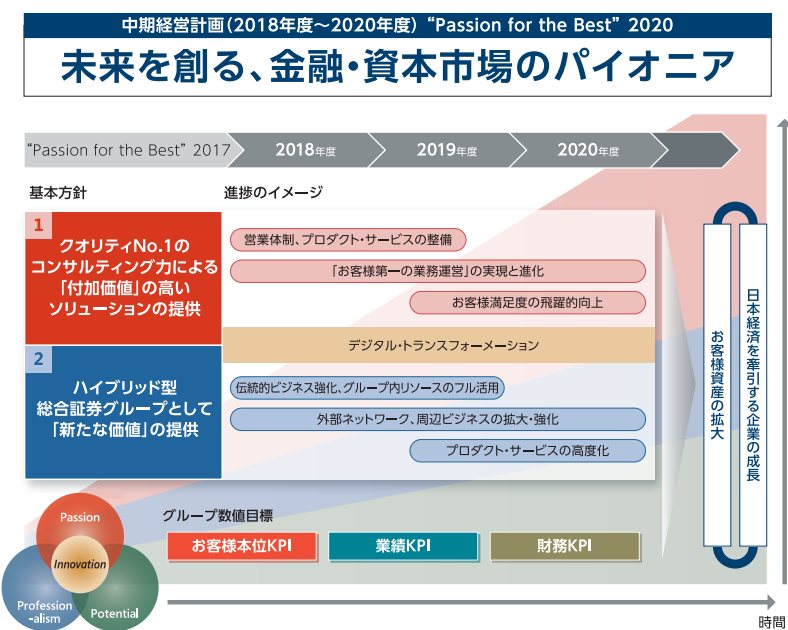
中期経営計画（2018年度～2020年度）“Passion for the Best” 2020

未来を創る、金融・資本市場のパイオニア

“Passion for the Best” 2017　2018年度　2019年度　2020年度

基本方針

進捗のイメージ

1
クオリティNo.1のコンサルティング力による「付加価値」の高いソリューションの提供

営業体制、プロダクト・サービスの整備

「お客様第一の業務運営」の実現と進化

お客様満足度の飛躍的向上

デジタル・トランスフォーメーション

2
ハイブリッド型総合証券グループとして「新たな価値」の提供

伝統的ビジネス強化、グループ内リソースのフル活用

外部ネットワーク、周辺ビジネスの拡大・強化

プロダクト・サービスの高度化

お客様資産の拡大

日本経済を牽引する企業の成長

グループ数値目標

お客様本位KPI　業績KPI　財務KPI

Passion
Innovation
Profession-alism
Potential

時間